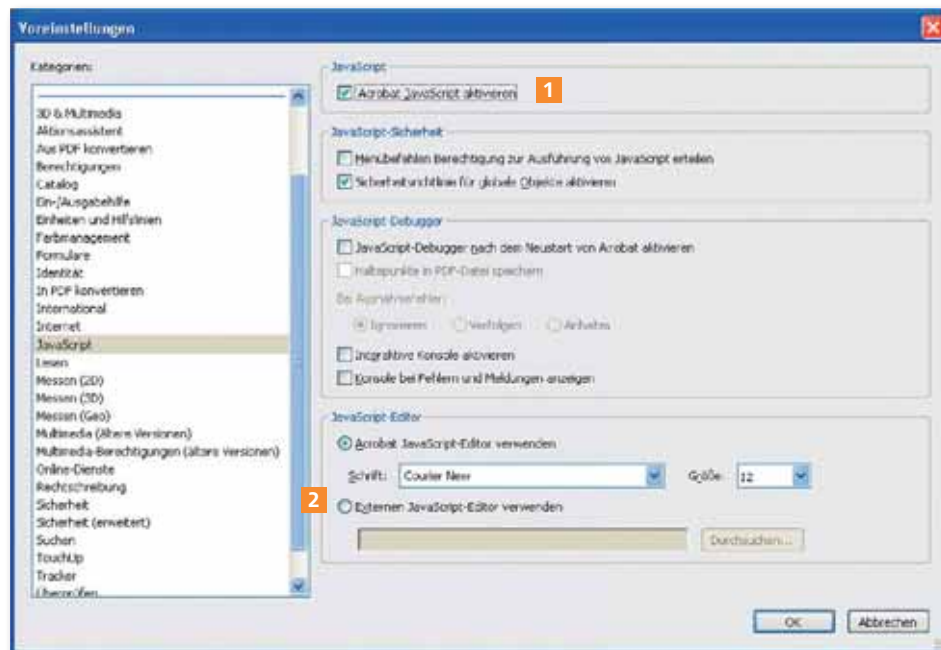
Voreinstellungen

Kategorien:

3D & Multimedia
Aktionsassistent
Aus PDF konvertieren
Berechtigungen
Catalog
Ein-/Ausgabehilfe
Einheiten und Hilfslinien
Farbmanagement
Formulare
Identität
In PDF konvertieren
International
Internet
JavaScript
Lesen
Messen (2D)
Messen (3D)
Messen (Geo)
Multimedia (ältere Versionen)
Multimedia-Berechtigungen (ältere Versionen)
Online-Dienste
Rechtschreibung
Sicherheit
Sicherheit (erweitert)
Suchen
TouchUp
Tracker
Überprüfen

JavaScript
Acrobat JavaScript aktivieren
1

JavaScript-Sicherheit
Menübefehlen Berechtigung zur Ausführung von JavaScript erteilen
Sicherheitsrichtlinien für globale Objekte aktivieren

JavaScript-Debugger
JavaScript-Debugger nach dem Neustart von Acrobat aktivieren
Haltepunkte in PDF-Datei speichern
Bei Ausnahmefehler:
Ignorieren
Verfolgen
Anhalten
Interaktive Konsole aktivieren
Konsole bei Fehlern und Meldungen anzeigen

JavaScript-Editor
Acrobat JavaScript-Editor verwenden
Schrift: Courier New
Größe: 12
2
Externen JavaScript-Editor verwenden
Durchsuchen...

OK
Abbrechen